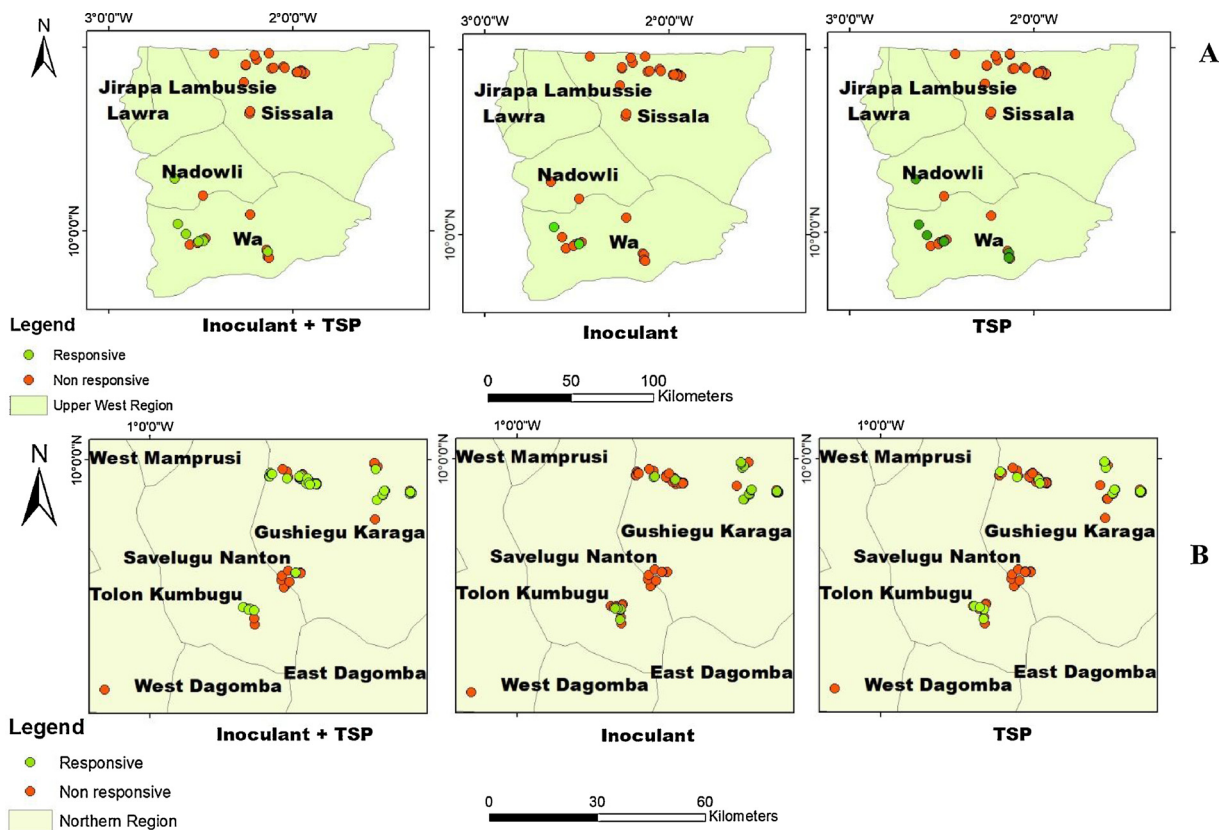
A

N

3°0'0"W 2°0'0"W

Jirapa Lambussie
Lawra
Sissala
Nadowli
Wa
10°0'0"N

Inoculant + TSP

3°0'0"W 2°0'0"W

Jirapa Lambussie
Lawra
Sissala
Nadowli
Wa
10°0'0"N

Inoculant

3°0'0"W 2°0'0"W

Jirapa Lambussie
Lawra
Sissala
Nadowli
Wa
10°0'0"N

TSP

Legend
Responsive
Non responsive
Upper West Region

0 50 100 Kilometers

B

N

1°0'0"W
10°0'0"N
West Mamprusi
Gushiegu Karaga
Savelugu Nanton
Tolon Kumbugu
East Dagomba
West Dagomba

Inoculant + TSP

1°0'0"W
10°0'0"N
West Mamprusi
Gushiegu Karaga
Savelugu Nanton
Tolon Kumbugu
East Dagomba
West Dagomba

Inoculant

1°0'0"W
10°0'0"N
West Mamprusi
Gushiegu Karaga
Savelugu Nanton
Tolon Kumbugu
East Dagomba
West Dagomba

TSP

Legend
Responsive
Non responsive
Northern Region

0 30 60 Kilometers